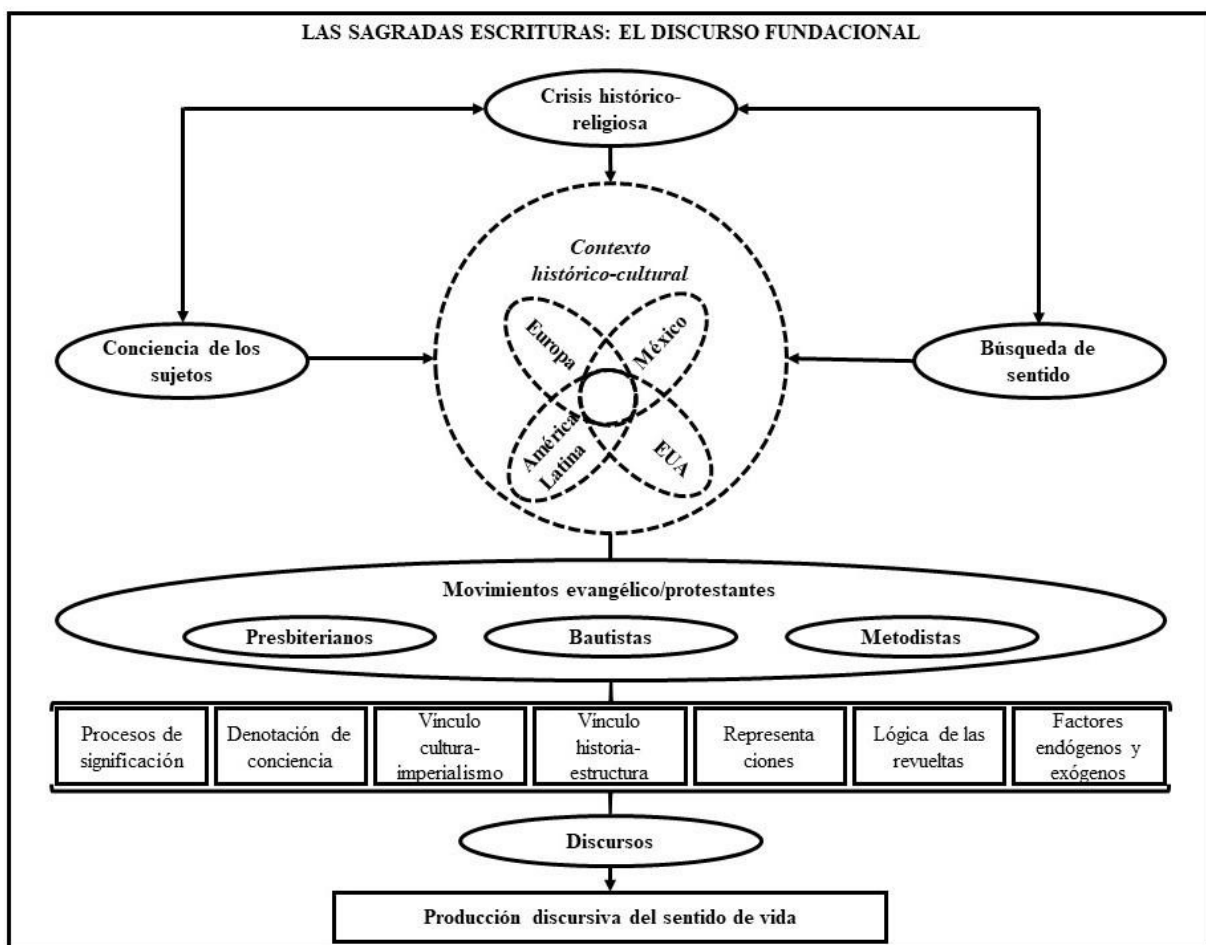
LAS SAGRADAS ESCRITURAS: EL DISCURSO FUNDACIONAL

Crisis histórico-religiosa

Conciencia de los sujetos

Contexto histórico-cultural

Europa

México

América Latina

EUA

Búsqueda de sentido

Movimientos evangélico/protestantes

Presbiterianos

Bautistas

Metodistas

Procesos de significación

Denotación de conciencia

Vínculo cultura-imperialismo

Vínculo historia-estructura

Representa ciones

Lógica de las revueltas

Factores endógenos y exógenos

Discursos

Producción discursiva del sentido de vida